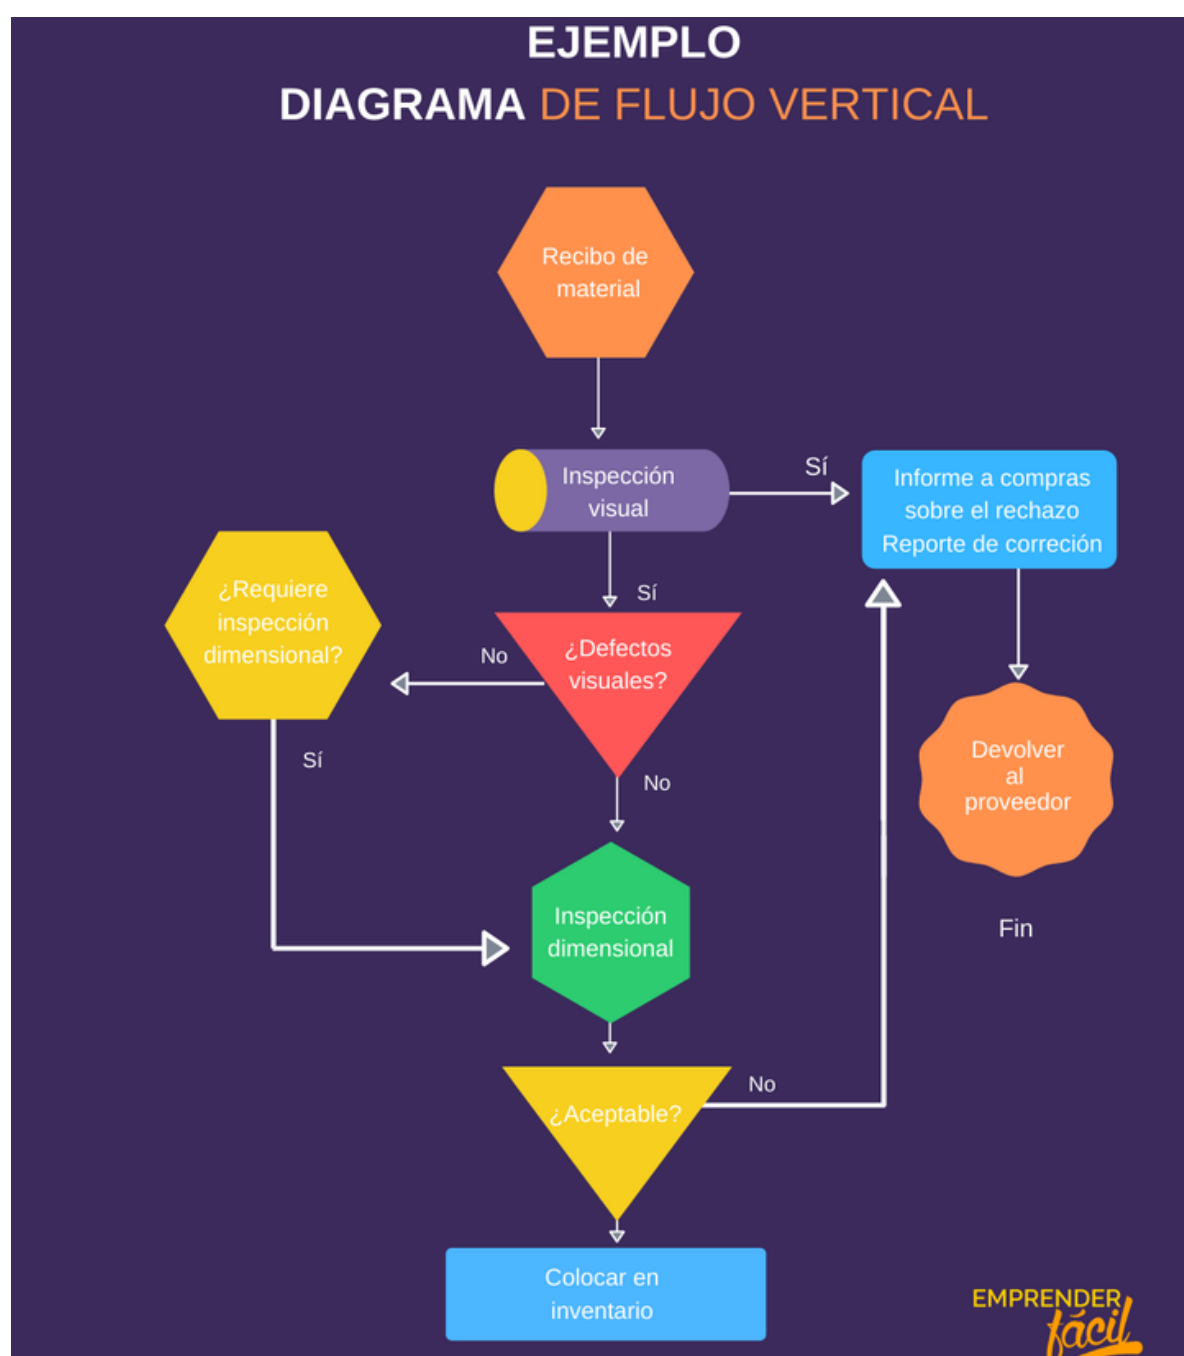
EJEMPLO
DIAGRAMA DE FLUJO VERTICAL

Recibo de material

Inspección visual

Sí

Informe a compras sobre el rechazo Reporte de correción

¿Requiere inspección dimensional?

Sí

No

¿Defectos visuales?

Devolver al proveedor

Sí

No

Fin

Inspección dimensional

No

¿Aceptable?

Colocar en inventario

EMPRENDER fácil